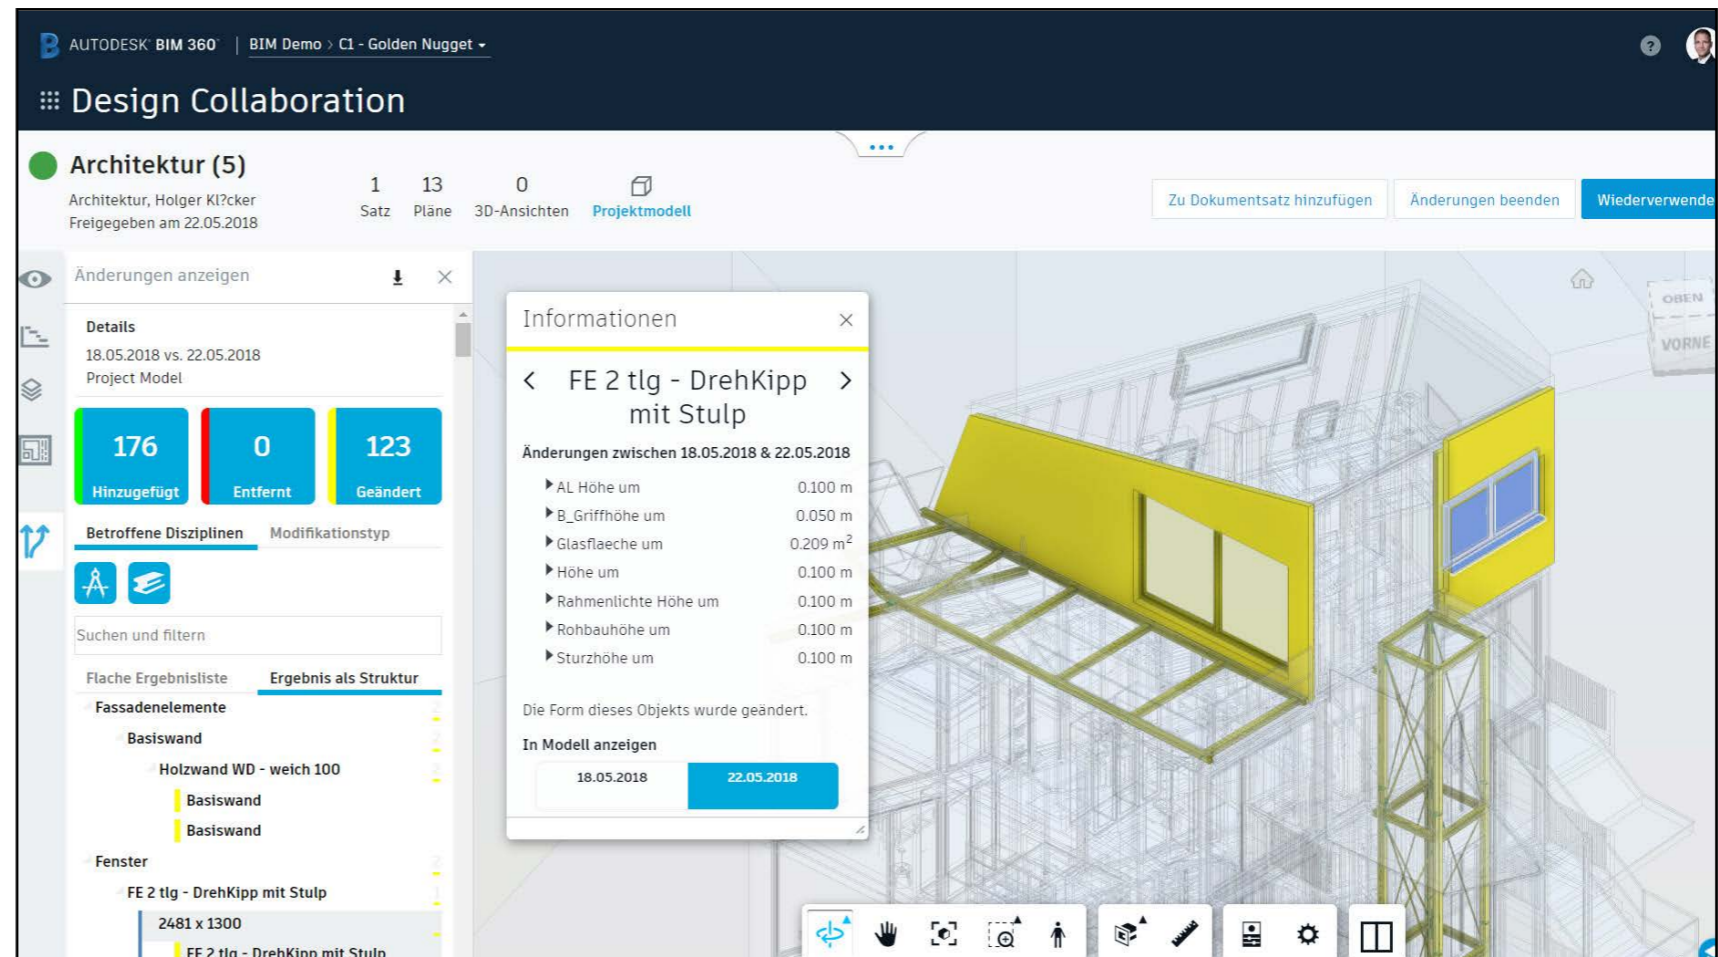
AUTODESK BIM 360 | BIM Demo > C1 - Golden Nugget

Design Collaboration

Architektur (5)
Architektur, Holger Kl?cker
Freigegeben am 22.05.2018

1 Satz
13 Pläne
0 3D-Ansichten
Projektmodell

Zu Dokumentsatz hinzufügen
Änderungen beenden
Wiederverwende

Änderungen anzeigen

Details
18.05.2018 vs. 22.05.2018
Project Model

176 Hinzugefügt
0 Entfernt
123 Geändert

Betroffene Disziplinen
Modifikationstyp

Suchen und filtern

Flache Ergebnisliste
Ergebnis als Struktur

Fassadenelemente
Basiswand
Holzwand WD - weich 100
Basiswand
Basiswand
Fenster
FE 2 tlg - DrehKipp mit Stulp
2481 x 1300
FE 2 tlg - DrehKipp mit Stulp

Informationen

FE 2 tlg - DrehKipp mit Stulp

Änderungen zwischen 18.05.2018 & 22.05.2018

| AL Höhe um | 0.100 m |
|---|---|
| B_Griffhöhe um | 0.050 m |
| Glasflaeche um | 0.209 $m^2$ |
| Höhe um | 0.100 m |
| Rahmenlichte Höhe um | 0.100 m |
| Rohbauhöhe um | 0.100 m |
| Sturzhöhe um | 0.100 m |

Die Form dieses Objekts wurde geändert.

In Modell anzeigen

18.05.2018
22.05.2018

OBEN
VORNE